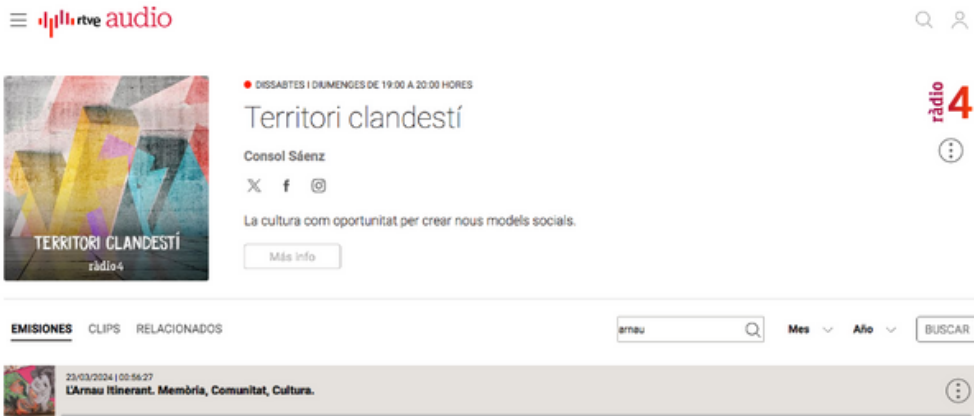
rtve audio

TERRITORI CLANDESTÍ
ràdio4

DISSABTES I DIUMENGES DE 19:00 A 20:00 HORES

Territori clandestí

Consol Sáenz

La cultura com oportunitat per crear nous models socials.

Más info

ràdio 4

EMISIONES CLIPS RELACIONADOS

arnau

Mes Año BUSCAR

23/03/2024 | 00:56:27
L'Arnau Itinerant. Memòria, Comunitat, Cultura.